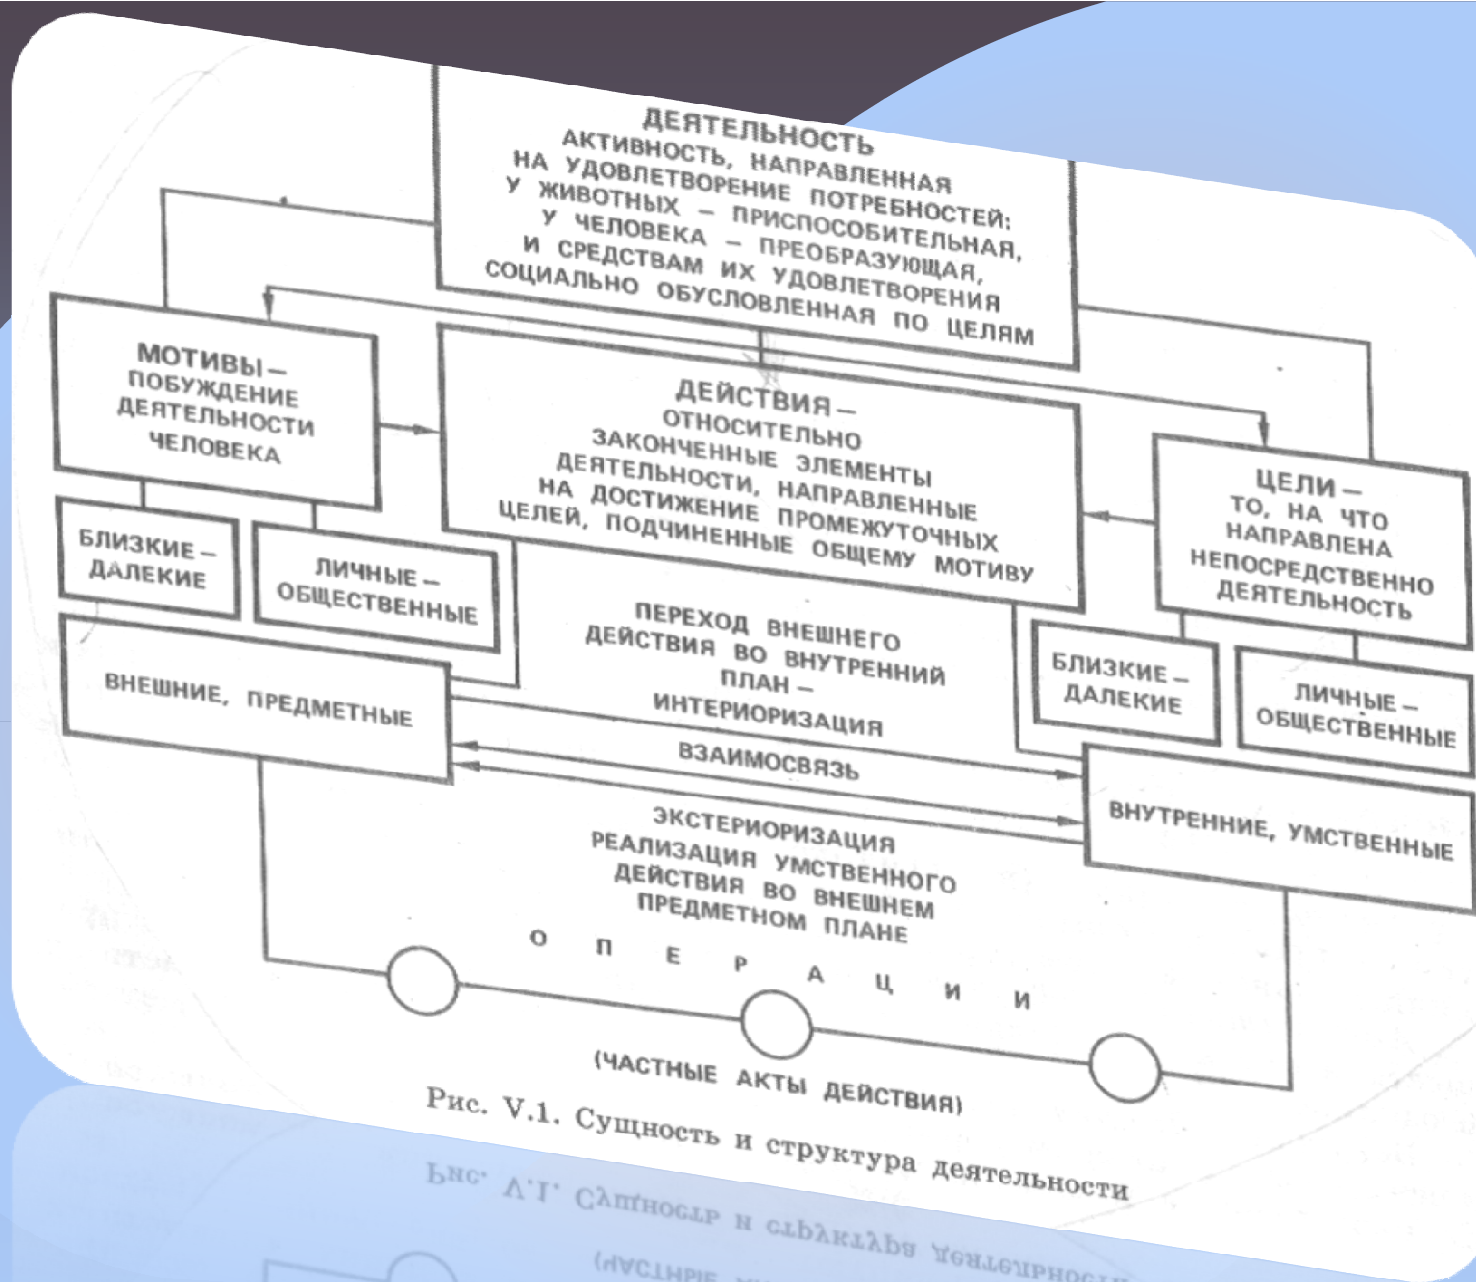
ДЕЯТЕЛЬНОСТЬ
АКТИВНОСТЬ, НАПРАВЛЕННАЯ НА УДОВЛЕТВОРЕНИЕ ПОТРЕБНОСТЕЙ; У ЖИВОТНЫХ – ПРИСПОСОБИТЕЛЬНАЯ, У ЧЕЛОВЕКА – ПРЕОБРАЗУЮЩАЯ, И СРЕДСТВАМ ИХ УДОВЛЕТВОРЕНИЯ СОЦИАЛЬНО ОБУСЛОВЛЕННАЯ ПО ЦЕЛЯМ

МОТИВЫ – ПОБУЖДЕНИЕ ДЕЯТЕЛЬНОСТИ ЧЕЛОВЕКА

ДЕЙСТВИЯ – ОТНОСИТЕЛЬНО ЗАКОНЧЕННЫЕ ЭЛЕМЕНТЫ ДЕЯТЕЛЬНОСТИ, НАПРАВЛЕННЫЕ НА ДОСТИЖЕНИЕ ПРОМЕЖУТОЧНЫХ ЦЕЛЕЙ, ПОДЧИНЕННЫЕ ОБЩЕМУ МОТИВУ

ЦЕЛИ – ТО, НА ЧТО НАПРАВЛЕНА НЕПОСРЕДСТВЕННО ДЕЯТЕЛЬНОСТЬ

БЛИЗКИЕ – ДАЛЕКИЕ

ЛИЧНЫЕ – ОБЩЕСТВЕННЫЕ

ПЕРЕХОД ВНЕШНЕГО ДЕЙСТВИЯ ВО ВНУТРЕННИЙ ПЛАН – ИНТЕРИОРИЗАЦИЯ

БЛИЗКИЕ – ДАЛЕКИЕ

ЛИЧНЫЕ – ОБЩЕСТВЕННЫЕ

ВНЕШНИЕ, ПРЕДМЕТНЫЕ

ВЗАИМОСВЯЗЬ

ВНУТРЕННИЕ, УМСТВЕННЫЕ

ЭКСТЕРИОРИЗАЦИЯ
РЕАЛИЗАЦИЯ УМСТВЕННОГО ДЕЙСТВИЯ ВО ВНЕШНЕМ ПРЕДМЕТНОМ ПЛАНЕ

О П Е Р А Ц И И

(ЧАСТНЫЕ АКТЫ ДЕЙСТВИЯ)

Рис. V.1. Сущность и структура деятельности